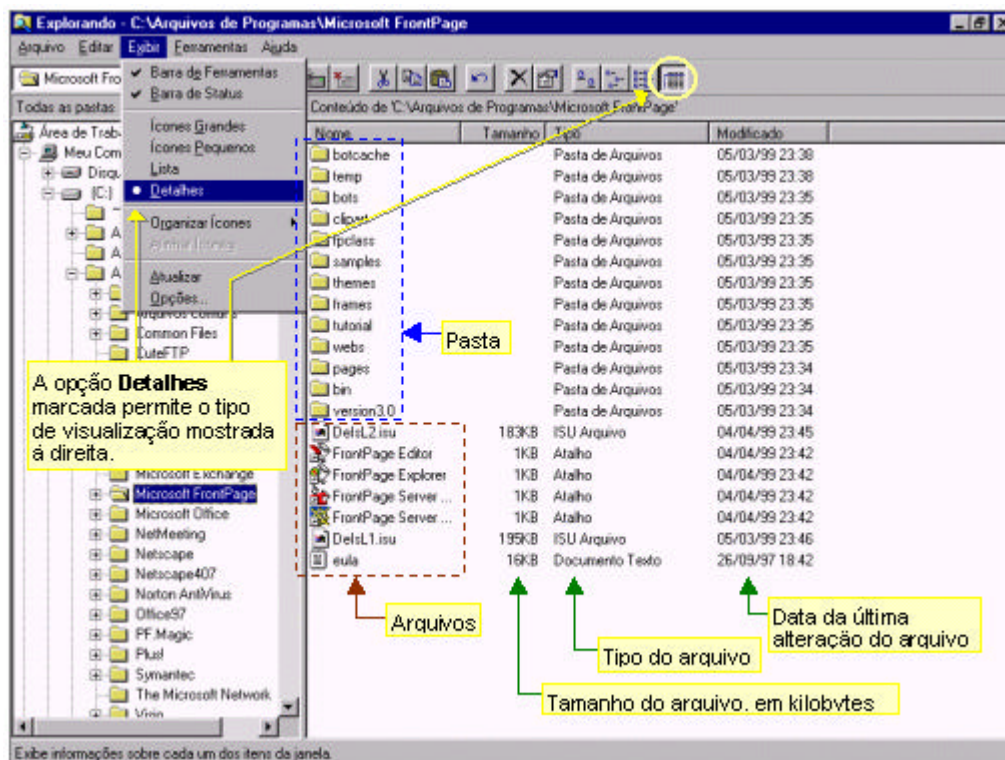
Explorando - C:\Arquivos de Programas\Microsoft FrontPage

Arquivo Editar Exibir Ferramentas Ajuda

Microsoft Fro

Todas as pastas

Área de Trab

Meu Com

Disq

(C:)

A

A

A

Arquivos comuns

Common Files

CuteFTP

Microsoft Exchange

Microsoft FrontPage

Microsoft Office

NetMeeting

Netscape

Netscape407

Norton AntiVirus

Office97

PF.Magic

Plus!

Symantec

The Microsoft Network

Visio

✔ Barra de Ferramentas
✔ Barra de Status
Ícones Grandes
Ícones Pequenos
Lista
• Detalhes
Organizar Ícones
Alinhar Ícones
Atualizar
Opções...

Conteúdo de 'C:\Arquivos de Programas\Microsoft FrontPage'

| Nome | Tamanho | Tipo | Modificado |
|---|---|---|---|
| botcache | | Pasta de Arquivos | 05/03/99 23:38 |
| temp | | Pasta de Arquivos | 05/03/99 23:38 |
| bots | | Pasta de Arquivos | 05/03/99 23:35 |
| clipart | | Pasta de Arquivos | 05/03/99 23:35 |
| fpclass | | Pasta de Arquivos | 05/03/99 23:35 |
| samples | | Pasta de Arquivos | 05/03/99 23:35 |
| themes | | Pasta de Arquivos | 05/03/99 23:35 |
| frames | | Pasta de Arquivos | 05/03/99 23:35 |
| tutorial | | Pasta de Arquivos | 05/03/99 23:35 |
| webs | | Pasta de Arquivos | 05/03/99 23:35 |
| pages | | Pasta de Arquivos | 05/03/99 23:34 |
| bin | | Pasta de Arquivos | 05/03/99 23:34 |
| version3.0 | | Pasta de Arquivos | 05/03/99 23:34 |
| DelsL2.isu | 183KB | ISU Arquivo | 04/04/99 23:45 |
| FrontPage Editor | 1KB | Atalho | 04/04/99 23:42 |
| FrontPage Explorer | 1KB | Atalho | 04/04/99 23:42 |
| FrontPage Server ... | 1KB | Atalho | 04/04/99 23:42 |
| FrontPage Server ... | 1KB | Atalho | 04/04/99 23:42 |
| DelsL1.isu | 195KB | ISU Arquivo | 05/03/99 23:46 |
| eula | 16KB | Documento Texto | 26/09/97 18:42 |

Pasta

A opção **Detalhes** marcada permite o tipo de visualização mostrada à direita.

Arquivos

Data da última alteração do arquivo

Tipo do arquivo

Tamanho do arquivo, em kilobytes

Exibe informações sobre cada um dos itens da janela.